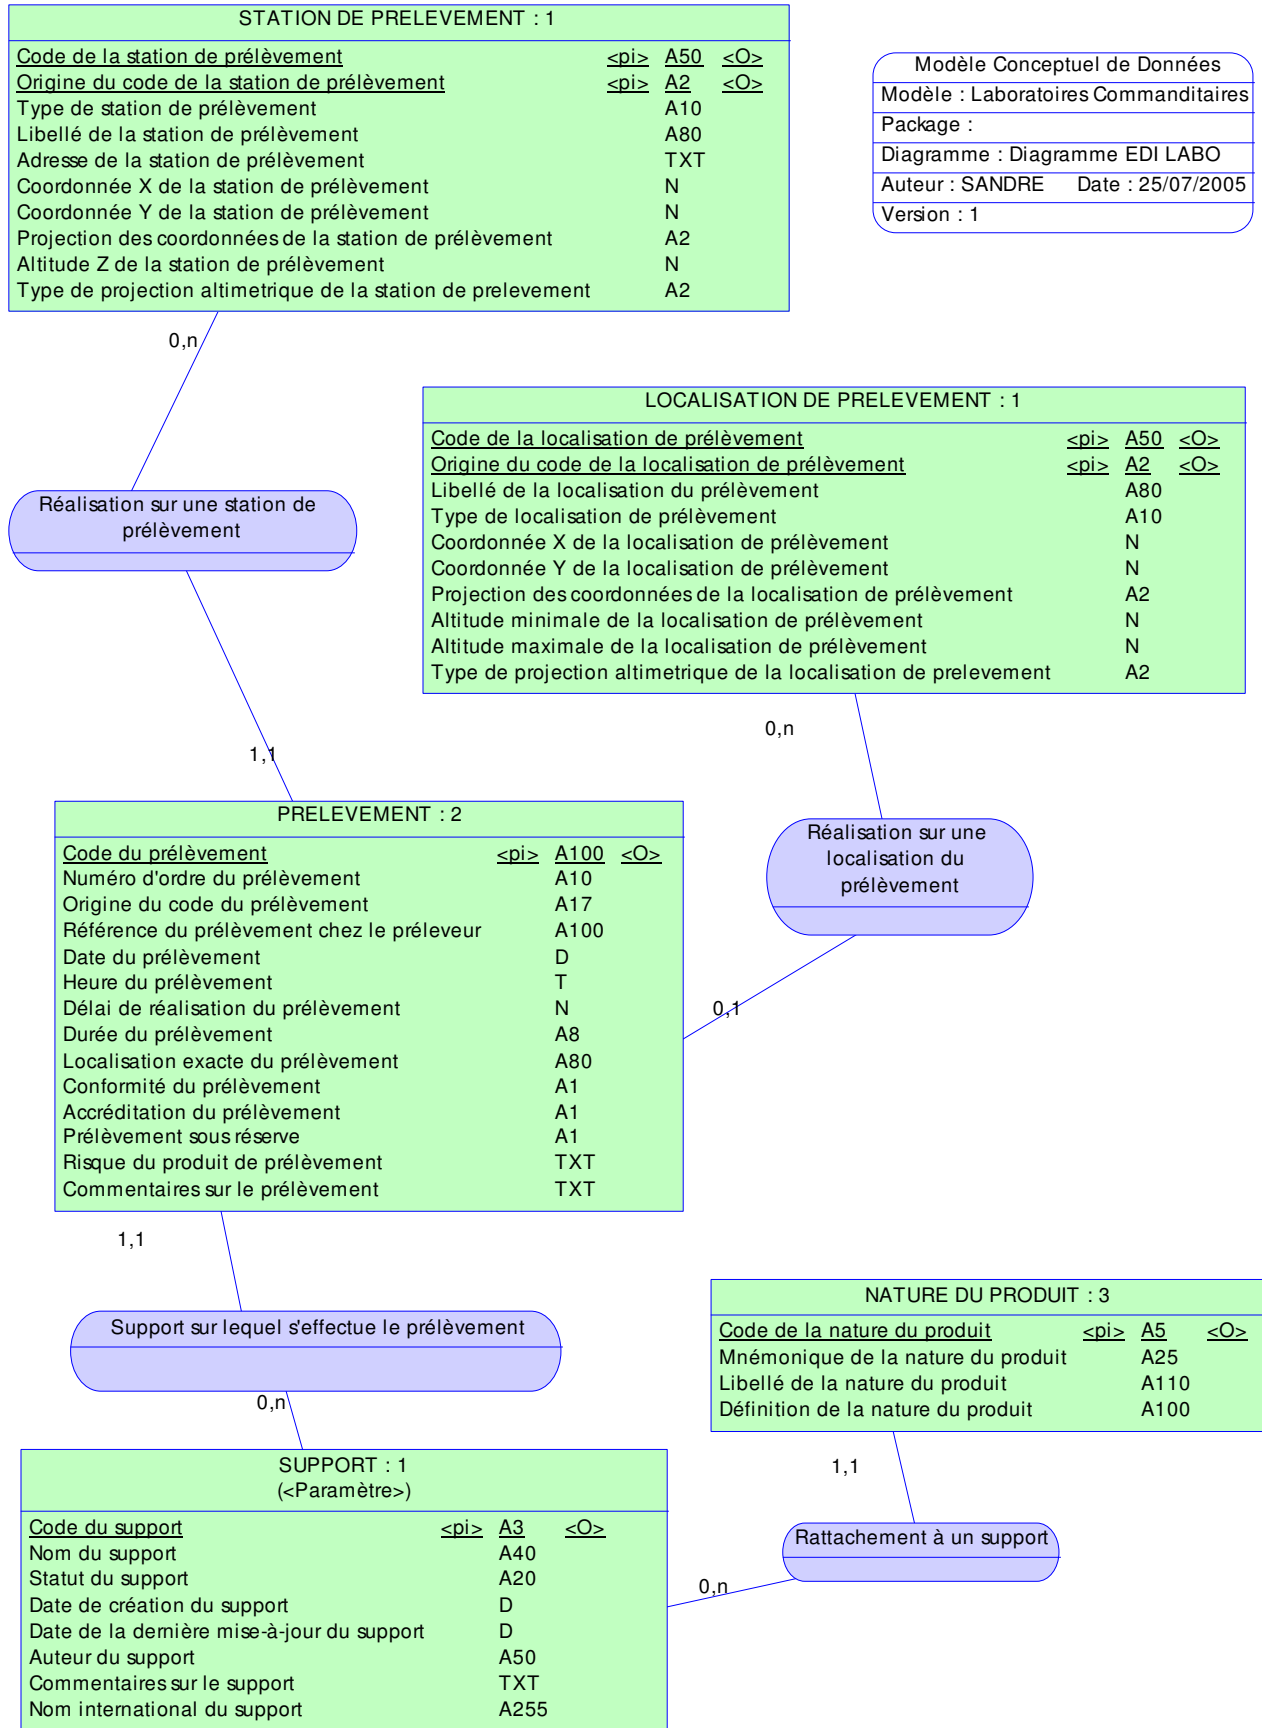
STATION DE PRELEVEMENT : 1

| | | | |
|---|---|---|---|
| Code de la station de prélèvement | <pi> | A50 | <O> |
| Origine du code de la station de prélèvement | <pi> | A2 | <O> |
| Type de station de prélèvement | | A10 | |
| Libellé de la station de prélèvement | | A80 | |
| Adresse de la station de prélèvement | | TXT | |
| Coordonnée X de la station de prélèvement | | N | |
| Coordonnée Y de la station de prélèvement | | N | |
| Projection des coordonnées de la station de prélèvement | | A2 | |
| Altitude Z de la station de prélèvement | | N | |
| Type de projection altimetrique de la station de prelevement | | A2 | |

Modèle Conceptuel de Données
Modèle : Laboratoires Commanditaires
Package :
Diagramme : Diagramme EDI LABO
Auteur : SANDRE Date : 25/07/2005
Version : 1

0,n

Réalisation sur une station de prélèvement

LOCALISATION DE PRELEVEMENT : 1

| | | | |
|---|---|---|---|
| Code de la localisation de prélèvement | <pi> | A50 | <O> |
| Origine du code de la localisation de prélèvement | <pi> | A2 | <O> |
| Libellé de la localisation du prélèvement | | A80 | |
| Type de localisation de prélèvement | | A10 | |
| Coordonnée X de la localisation de prélèvement | | N | |
| Coordonnée Y de la localisation de prélèvement | | N | |
| Projection des coordonnées de la localisation de prélèvement | | A2 | |
| Altitude minimale de la localisation de prélèvement | | N | |
| Altitude maximale de la localisation de prélèvement | | N | |
| Type de projection altimetrique de la localisation de prelevement | | A2 | |

0,n

1,1

PRELEVEMENT : 2

| | | | |
|---|---|---|---|
| Code du prélèvement | <pi> | A100 | <O> |
| Numéro d'ordre du prélèvement | | A10 | |
| Origine du code du prélèvement | | A17 | |
| Référence du prélèvement chez le préleveur | | A100 | |
| Date du prélèvement | | D | |
| Heure du prélèvement | | T | |
| Délai de réalisation du prélèvement | | N | |
| Durée du prélèvement | | A8 | |
| Localisation exacte du prélèvement | | A80 | |
| Conformité du prélèvement | | A1 | |
| Accréditation du prélèvement | | A1 | |
| Prélèvement sous réserve | | A1 | |
| Risque du produit de prélèvement | | TXT | |
| Commentaires sur le prélèvement | | TXT | |

Réalisation sur une localisation du prélèvement

0,1

1,1

Support sur lequel s'effectue le prélèvement

0,n

NATURE DU PRODUIT : 3

| | | | |
|---|---|---|---|
| Code de la nature du produit | <pi> | A5 | <O> |
| Mnémonique de la nature du produit | | A25 | |
| Libellé de la nature du produit | | A110 | |
| Définition de la nature du produit | | A100 | |

1,1

SUPPORT : 1
(<Paramètre>)

| | | | |
|---|---|---|---|
| Code du support | <pi> | A3 | <O> |
| Nom du support | | A40 | |
| Statut du support | | A20 | |
| Date de création du support | | D | |
| Date de la dernière mise-à-jour du support | | D | |
| Auteur du support | | A50 | |
| Commentaires sur le support | | TXT | |
| Nom international du support | | A255 | |

Rattachement à un support

0,n